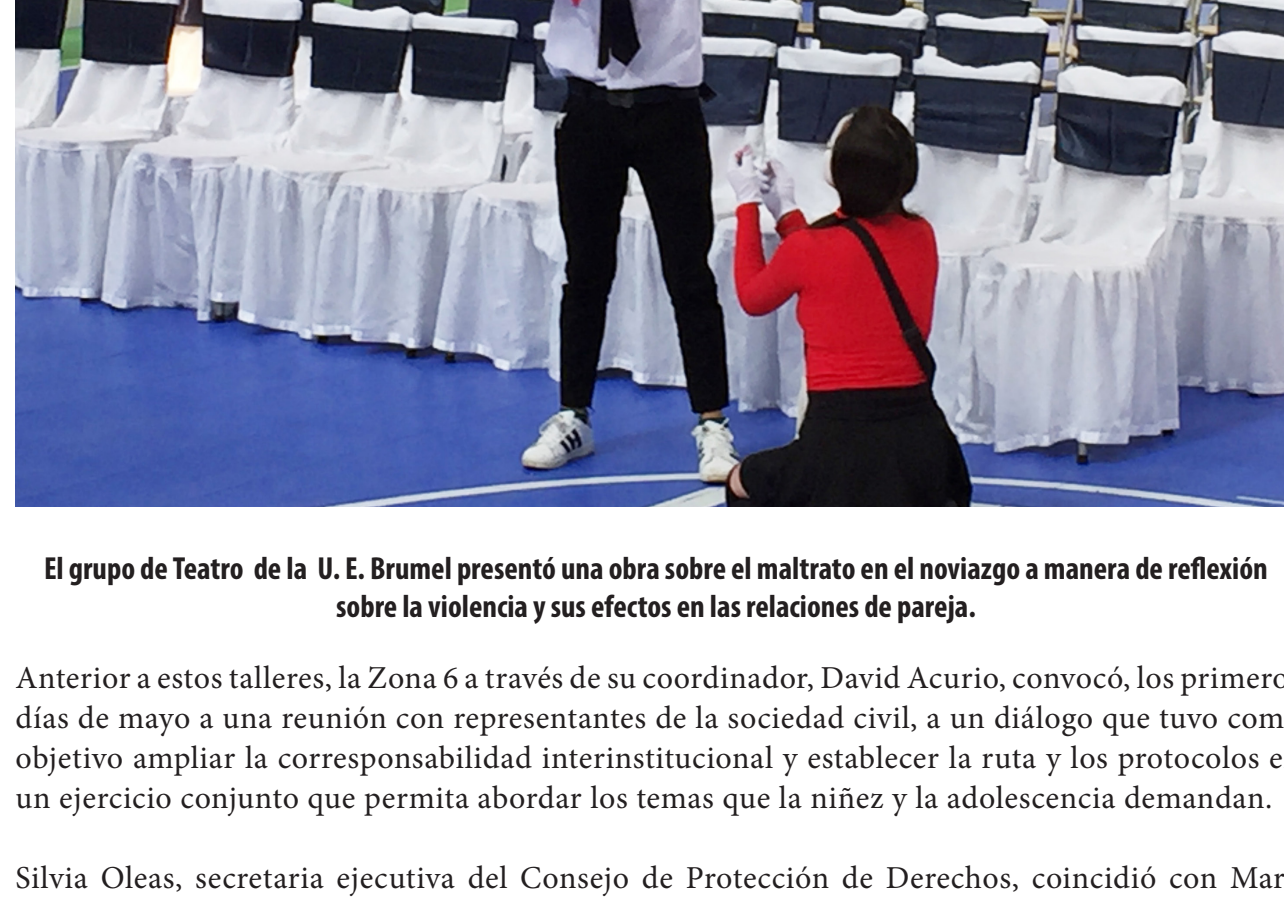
El grupo de Teatro de la U. E. Brumel presentó una obra sobre el maltrato en el noviazgo a manera de reflexión sobre la violencia y sus efectos en las relaciones de pareja.

Anterior a estos talleres, la Zona 6 a través de su coordinador, David Acurio, convocó, los primero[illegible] días de mayo a una reunión con representantes de la sociedad civil, a un diálogo que tuvo com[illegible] objetivo ampliar la corresponsabilidad interinstitucional y establecer la ruta y los protocolos e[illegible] un ejercicio conjunto que permita abordar los temas que la niñez y la adolescencia demandan.

Silvia Oleas, secretaria ejecutiva del Consejo de Protección de Derechos, coincidió con Mar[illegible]